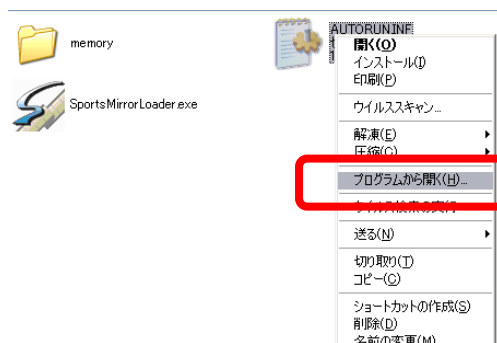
memory

SportsMirrorLoader.exe

AUTORUN.INF

開く(O)
インストール(I)
印刷(P)
ウイルススキャン...
解凍(E)
圧縮(C)
プログラムから開く(H)...
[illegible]
送る(N)
切り取り(T)
コピー(C)
ショートカットの作成(S)
削除(D)
名前の変更(M)